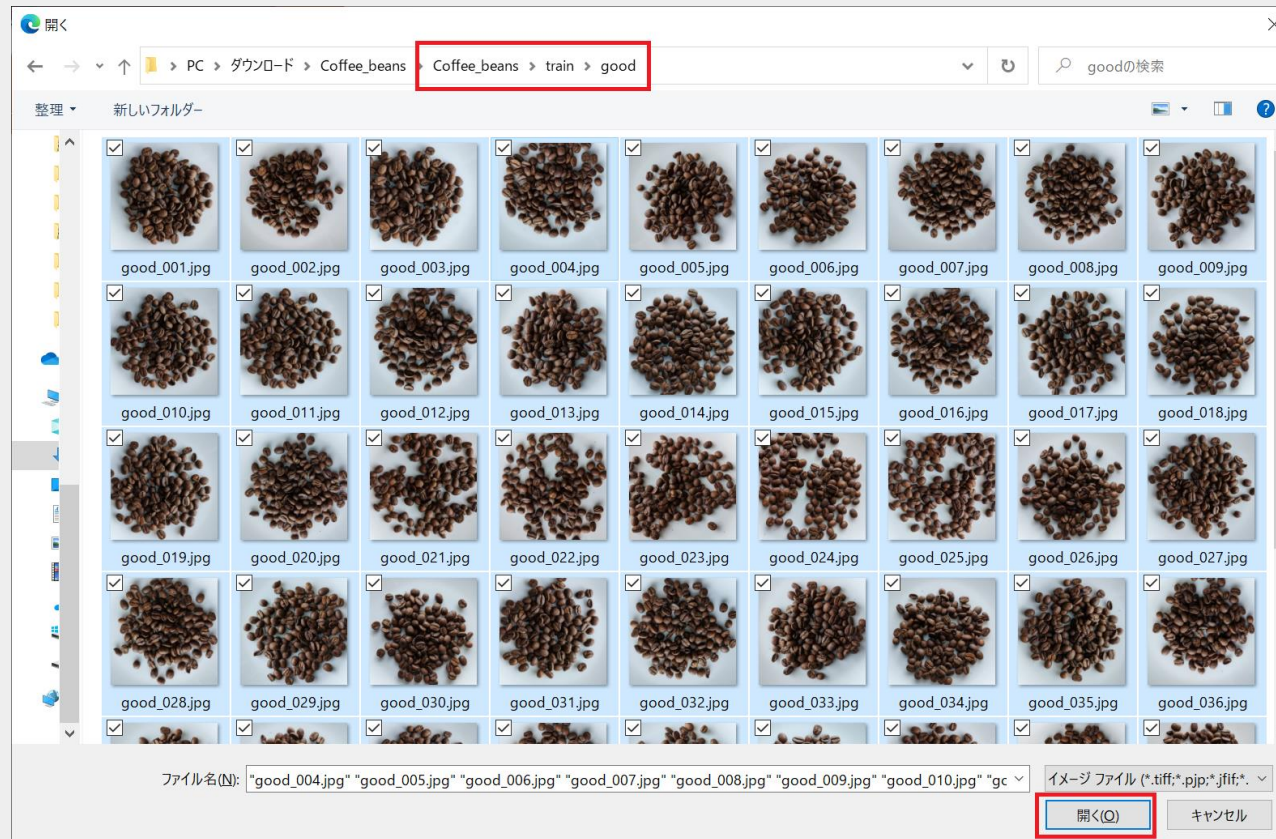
開く

PC > ダウンロード > Coffee_beans > Coffee_beans > train > good

goodの検索

整理 ▾ 新しいフォルダー

good_001.jpg good_002.jpg good_003.jpg good_004.jpg good_005.jpg good_006.jpg good_007.jpg good_008.jpg good_009.jpg

good_010.jpg good_011.jpg good_012.jpg good_013.jpg good_014.jpg good_015.jpg good_016.jpg good_017.jpg good_018.jpg

good_019.jpg good_020.jpg good_021.jpg good_022.jpg good_023.jpg good_024.jpg good_025.jpg good_026.jpg good_027.jpg

good_028.jpg good_029.jpg good_030.jpg good_031.jpg good_032.jpg good_033.jpg good_034.jpg good_035.jpg good_036.jpg

ファイル名(N): "good_004.jpg" "good_005.jpg" "good_006.jpg" "good_007.jpg" "good_008.jpg" "good_009.jpg" "good_010.jpg" "gc

イメージ ファイル (*.tiff;*.pjp;*.jfif;*.

開く(O) キャンセル